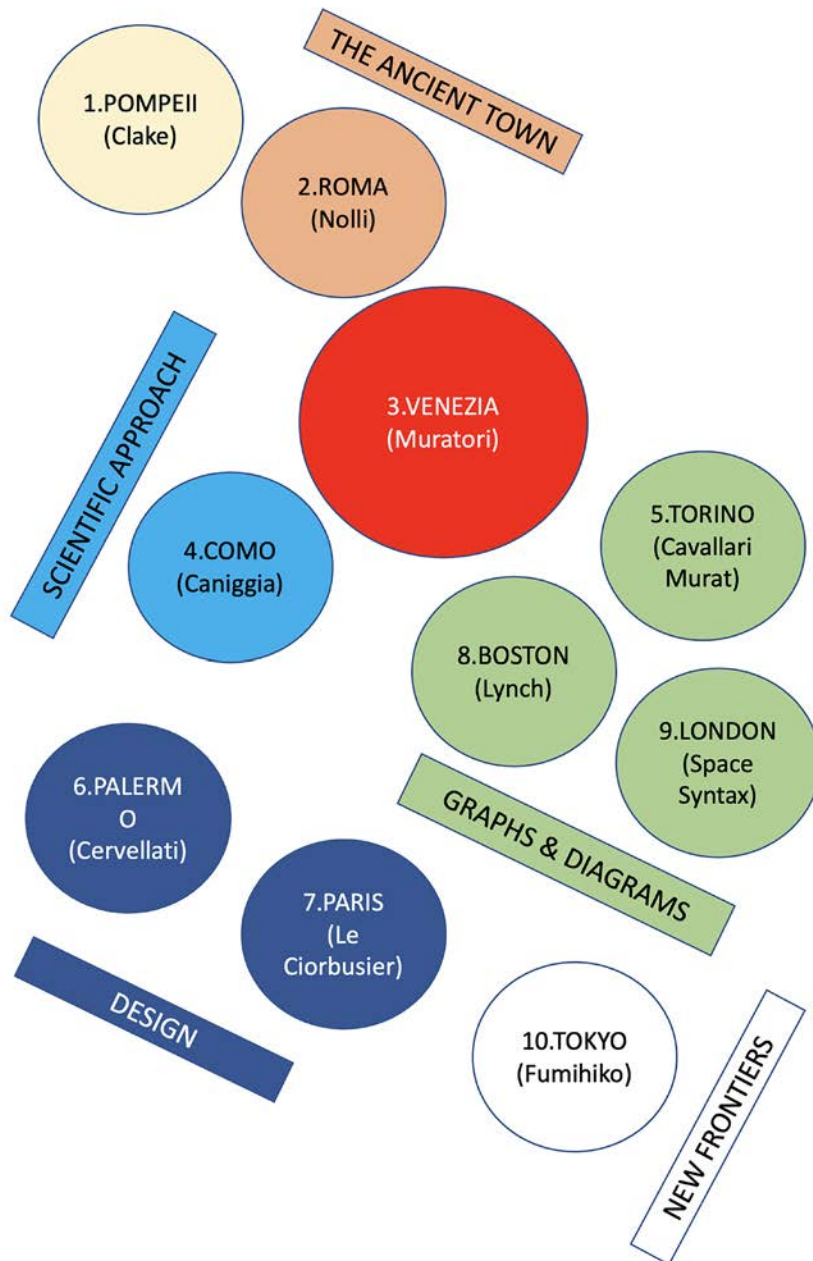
THE ANCIENT TOWN

1.POMPEII (Clake)

2.ROMA (Nolli)

SCIENTIFIC APPROACH

3.VENEZIA (Muratori)

4.COMO (Caniggia)

5.TORINO (Cavallari Murat)

8.BOSTON (Lynch)

9.LONDON (Space Syntax)

GRAPHS & DIAGRAMS

6.PALERM O (Cervellati)

7.PARIS (Le Ciorbusier)

DESIGN

10.TOKYO (Fumihiko)

NEW FRONTIERS